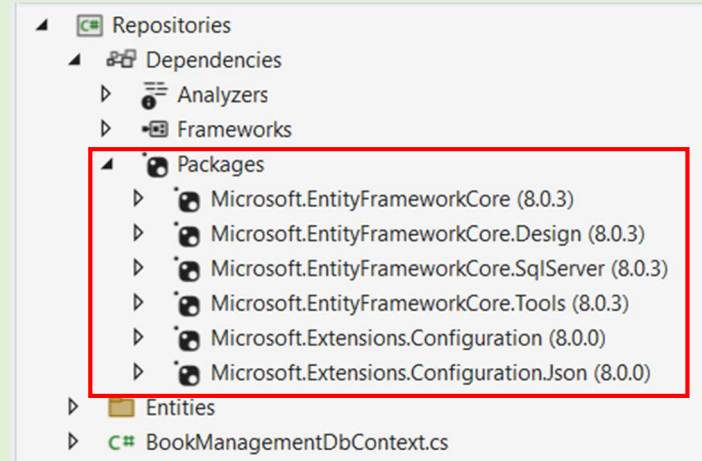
Repositories
Dependencies
Analyzers
Frameworks
Packages
Microsoft.EntityFrameworkCore (8.0.3)
Microsoft.EntityFrameworkCore.Design (8.0.3)
Microsoft.EntityFrameworkCore.SqlServer (8.0.3)
Microsoft.EntityFrameworkCore.Tools (8.0.3)
Microsoft.Extensions.Configuration (8.0.0)
Microsoft.Extensions.Configuration.Json (8.0.0)
Entities
BookManagementDbContext.cs